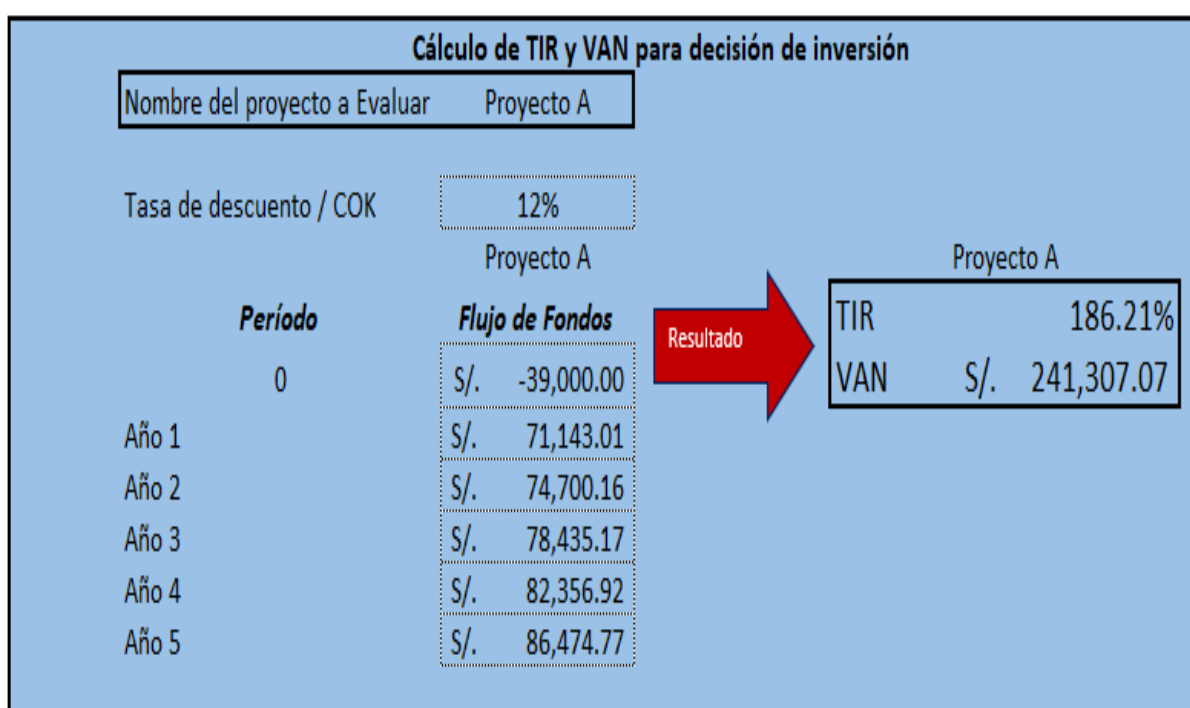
Cálculo de TIR y VAN para decisión de inversión

Nombre del proyecto a Evaluar Proyecto A

Tasa de descuento / COK 12%

Proyecto A

| Período | Flujo de Fondos |
|---|---|
| 0 | S/. -39,000.00 |
| Año 1 | S/. 71,143.01 |
| Año 2 | S/. 74,700.16 |
| Año 3 | S/. 78,435.17 |
| Año 4 | S/. 82,356.92 |
| Año 5 | S/. 86,474.77 |

Resultado

Proyecto A

| TIR | 186.21% |
|---|---|
| VAN | S/. 241,307.07 |